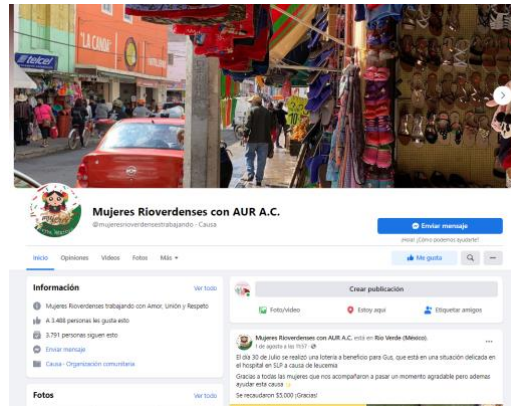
telcel
LA CANOA

Mujeres Rioverdenses con AUR A.C.
@mujeresrioverdensestrabajando · Causa

Enviar mensaje
Hola! ¿Cómo podemos ayudarte?

Inicio Opiniones Videos Fotos Más
Me gusta

Información
Ver todo
Mujeres Rioverdenses trabajando con Amor, Unión y Respeto
A 3.488 personas les gusta esto
3.791 personas siguen esto
Enviar mensaje
Causa · Organización comunitaria

Fotos
Ver todo

Crear publicación
Foto/video
Estoy aquí
Etiquetar amigos

Mujeres Rioverdenses con AUR A.C. está en Río Verde (México).
1 de agosto a las 11:57
El día 30 de Julio se realizó una lotería a beneficio para Gus, que está en una situación delicada en el hospital en SLP a causa de leucemia
Gracias a todas las mujeres que nos acompañaron a pasar un momento agradable pero ademas ayudar esta causa
Se recaudaron $5,000 ¡Gracias!